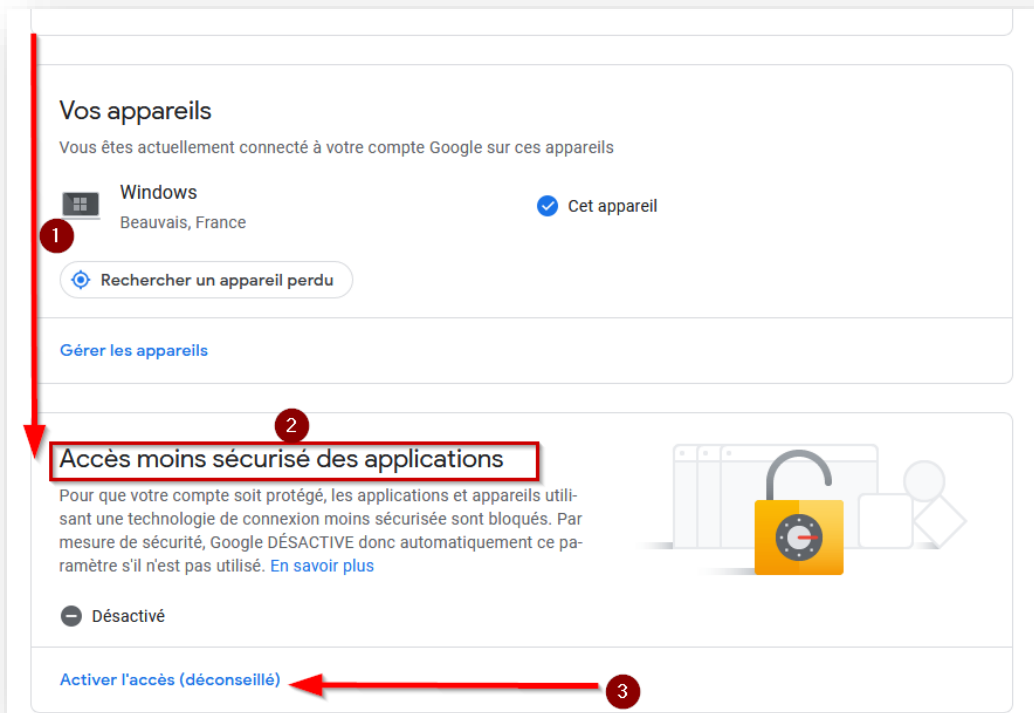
Vos appareils

Vous êtes actuellement connecté à votre compte Google sur ces appareils

Windows
Beauvais, France

Cet appareil

1

Rechercher un appareil perdu

Gérer les appareils

2

Accès moins sécurisé des applications

Pour que votre compte soit protégé, les applications et appareils utilisant une technologie de connexion moins sécurisée sont bloqués. Par mesure de sécurité, Google DÉSACTIVE donc automatiquement ce paramètre s'il n'est pas utilisé. En savoir plus

Désactivé

Activer l'accès (déconseillé)

3